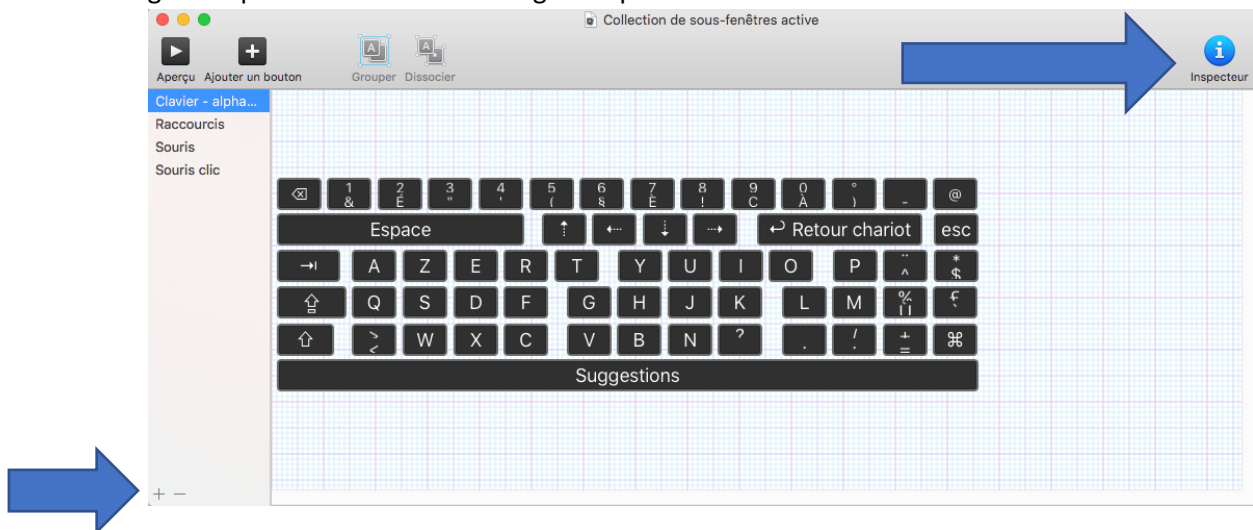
Collection de sous-fenêtres active

Aperçu Ajouter un bouton Grouper Dissocier Inspecteur

Clavier - alpha…
Raccourcis
Souris
Souris clic

⌫ 1 & 2 É 3 " 4 ' 5 ( 6 § 7 È 8 ! 9 Ç 0 À ° ) - @

Espace ↑ ← ↓ → ↩ Retour chariot esc

⇥ A Z E R T Y U I O P ¨ ^ * $

⇪ Q S D F G H J K L M % Ù £ `

⇧ > < W X C V B N ? . / : + = ⌘

Suggestions

+ −